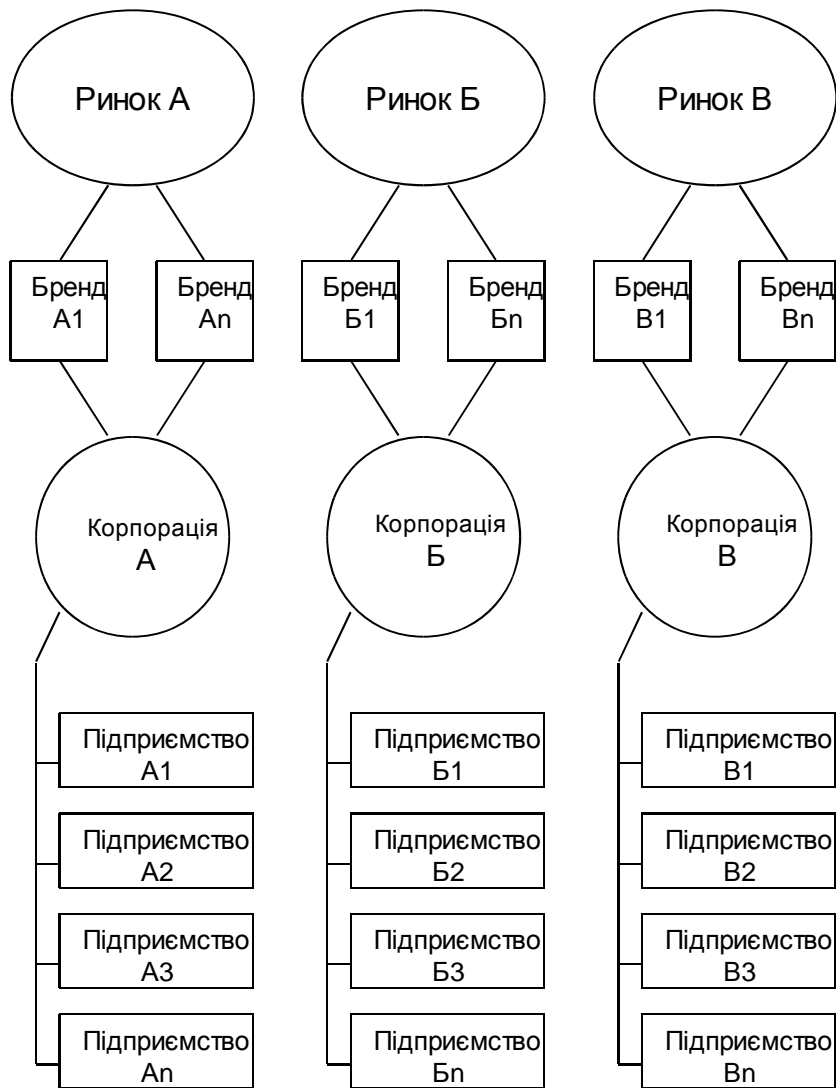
Ринок А

Ринок Б

Ринок В

Бренд А1

Бренд Аn

Бренд Б1

Бренд Бn

Бренд В1

Бренд Вn

Корпорація А

Корпорація Б

Корпорація В

Підприємство А1

Підприємство А2

Підприємство А3

Підприємство Аn

Підприємство Б1

Підприємство Б2

Підприємство Б3

Підприємство Бn

Підприємство В1

Підприємство В2

Підприємство В3

Підприємство Вn